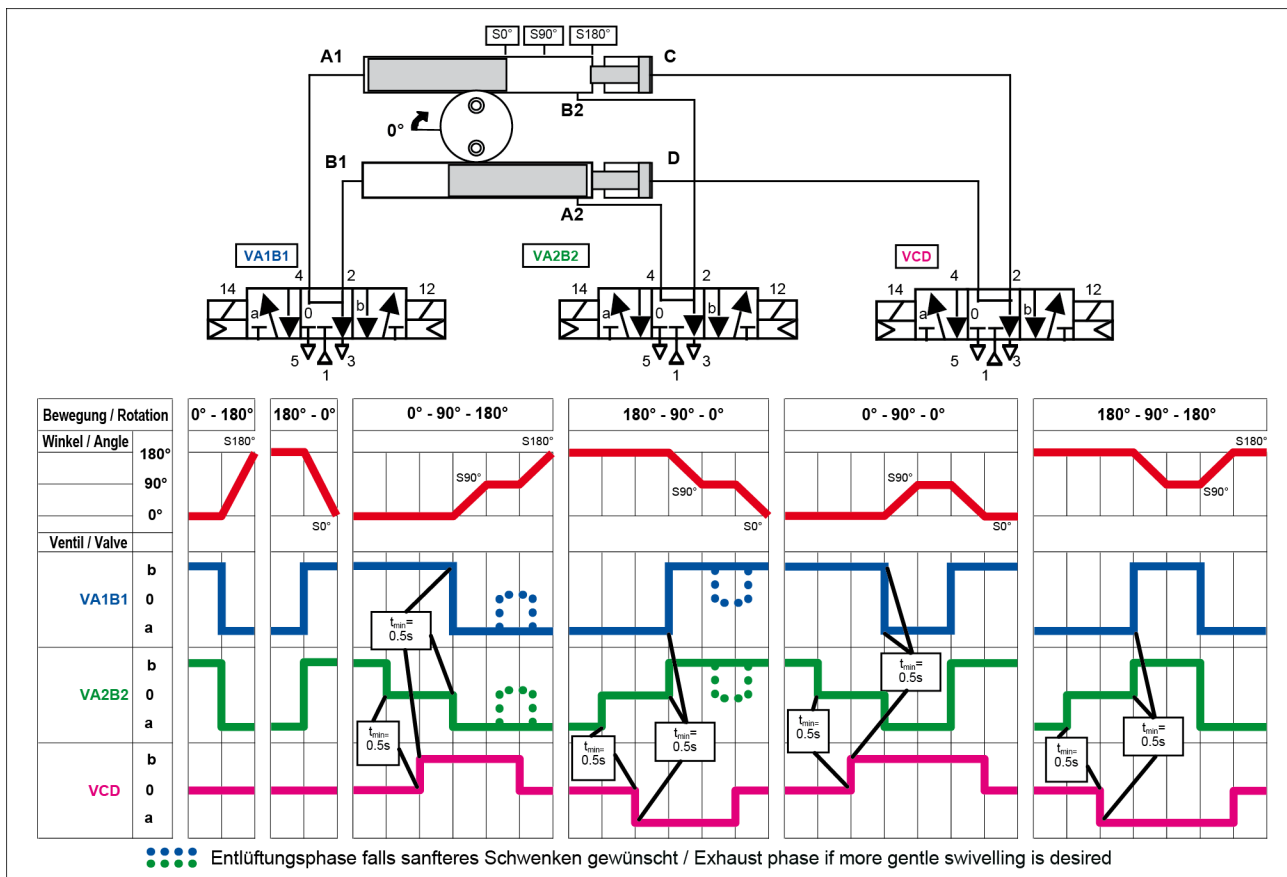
S0° S90° S180°

A1

C

0°

B2

B1

D

A2

VA1B1

VA2B2

VCD

14 4 2 12
a 0 b
5 1 3

14 4 2 12
a 0 b
5 1 3

14 4 2 12
a 0 b
5 1 3

| Bewegung / Rotation | 0° - 180° | 180° - 0° | 0° - 90° - 180° | 180° - 90° - 0° | 0° - 90° - 0° | 180° - 90° - 180° |
|---|---|---|---|---|---|---|
| Winkel / Angle 180° 90° 0° | S180° | S0° | S90° S180° | S90° S0° | S90° S0° | S180° S90° |
| Ventil / Valve | | | | | | |
| VA1B1 b 0 a | | | $t_{min}$= 0.5s | | | |
| VA2B2 b 0 a | | | $t_{min}$= 0.5s | $t_{min}$= 0.5s | $t_{min}$= 0.5s | $t_{min}$= 0.5s |
| VCD b 0 a | | | | $t_{min}$= 0.5s | $t_{min}$= 0.5s | $t_{min}$= 0.5s |

Entlüftungsphase falls sanfteres Schwenken gewünscht / Exhaust phase if more gentle swivelling is desired